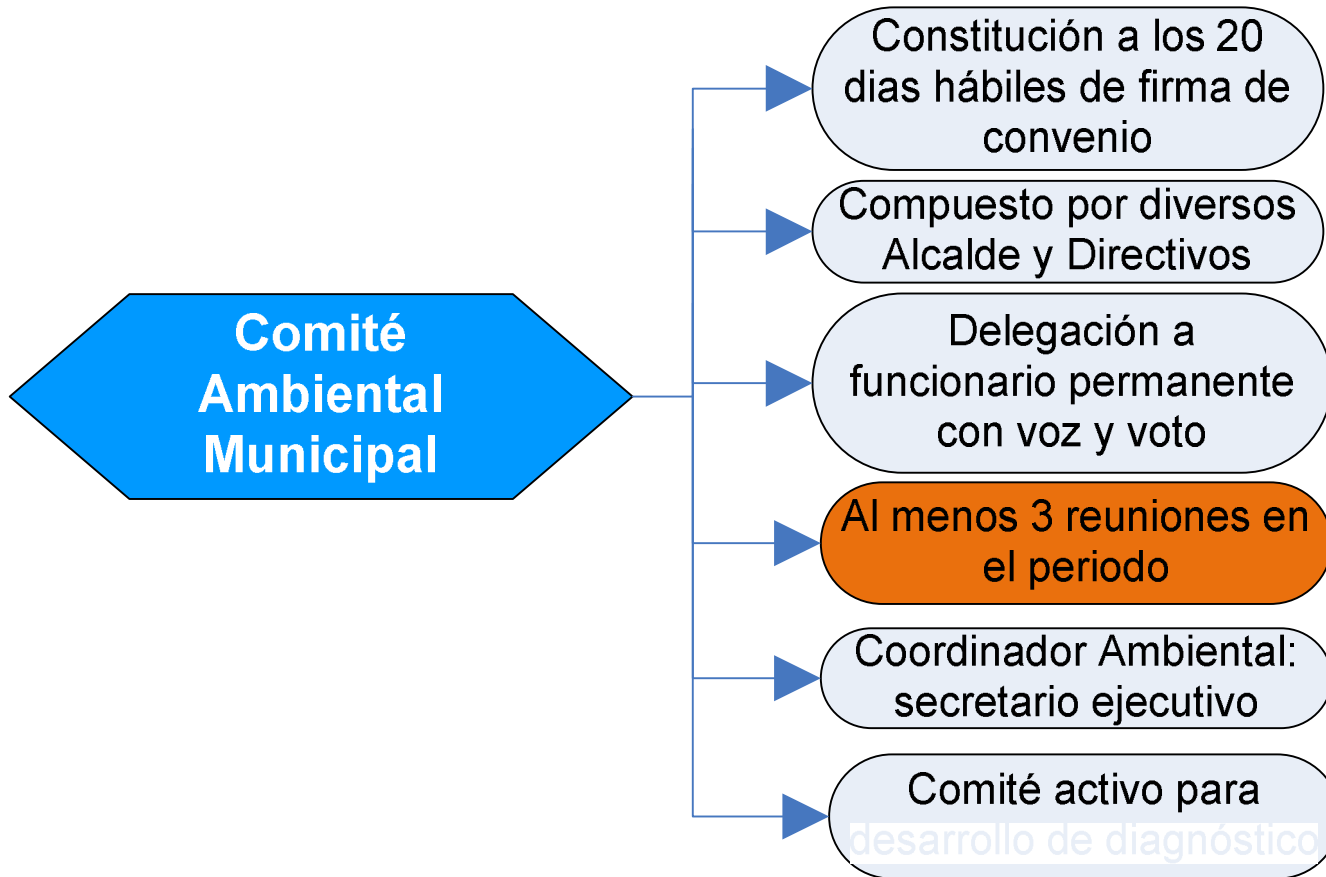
Comité Ambiental Municipal

Constitución a los 20 dias hábiles de firma de convenio

Compuesto por diversos Alcalde y Directivos

Delegación a funcionario permanente con voz y voto

Al menos 3 reuniones en el periodo

Coordinador Ambiental: secretario ejecutivo

Comité activo para desarrollo de diagnóstico